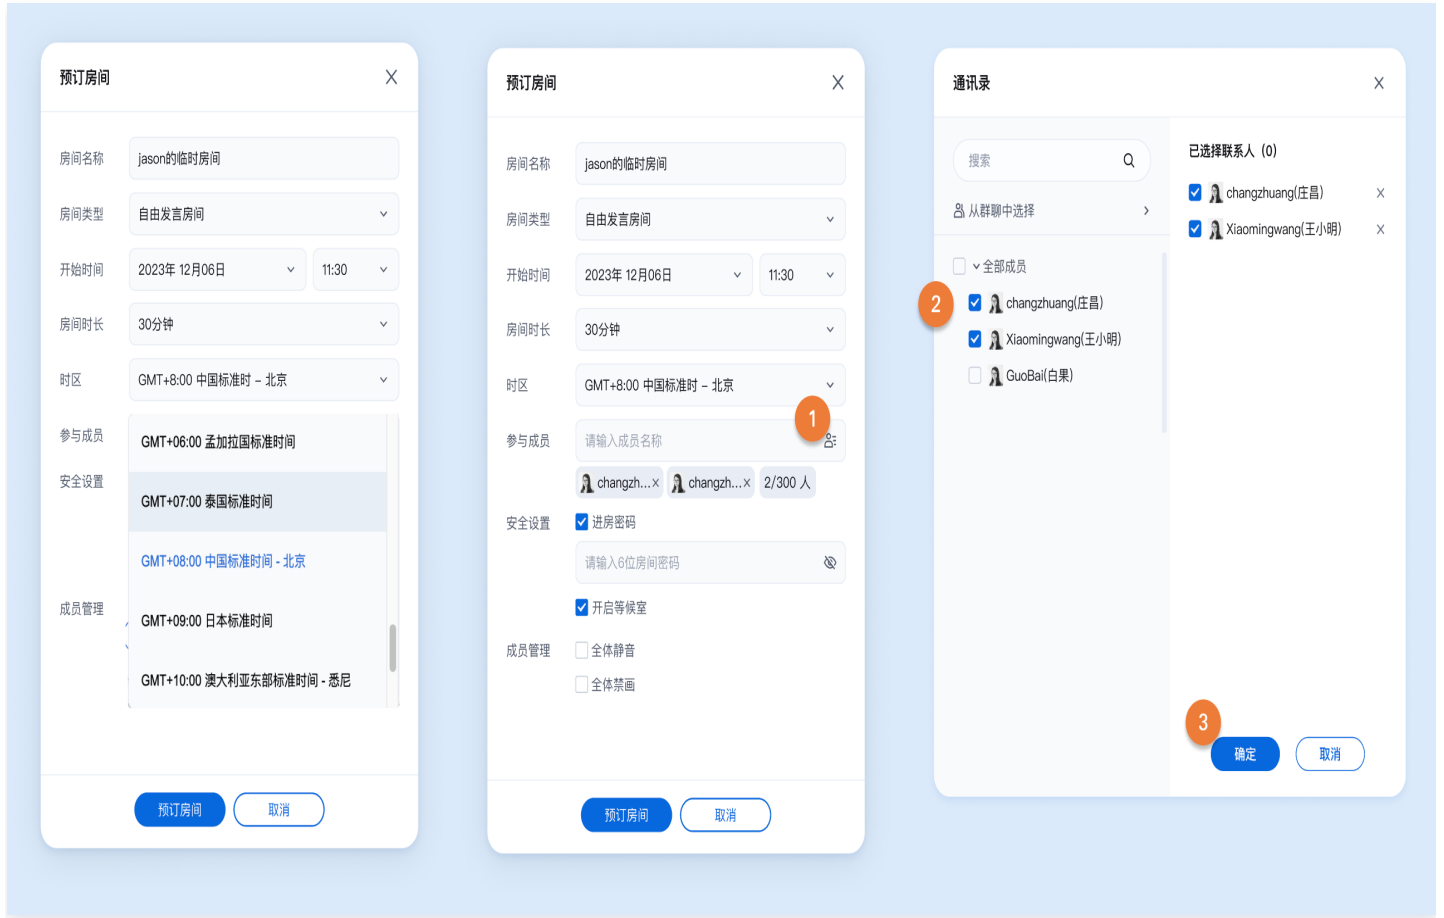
预订房间

X

房间名称 jason的临时房间

房间类型 自由发言房间

开始时间 2023年 12月06日 11:30

房间时长 30分钟

时区 GMT+8:00 中国标准时 – 北京

参与成员

安全设置

成员管理

GMT+06:00 孟加拉国标准时间

GMT+07:00 泰国标准时间

GMT+08:00 中国标准时间 - 北京

GMT+09:00 日本标准时间

GMT+10:00 澳大利亚东部标准时间 - 悉尼

预订房间 取消

预订房间

X

房间名称 jason的临时房间

房间类型 自由发言房间

开始时间 2023年 12月06日 11:30

房间时长 30分钟

时区 GMT+8:00 中国标准时 – 北京

参与成员 请输入成员名称 1

changzh... × changzh... × 2/300 人

安全设置 进房密码

请输入6位房间密码

开启等候室

成员管理 全体静音

全体禁画

预订房间 取消

通讯录

X

搜索

从群聊中选择 >

全部成员

2

changzhuang(庄昌)

Xiaomingwang(王小明)

GuoBai(白果)

已选择联系人 (0)

changzhuang(庄昌) X

Xiaomingwang(王小明) X

3

确定 取消